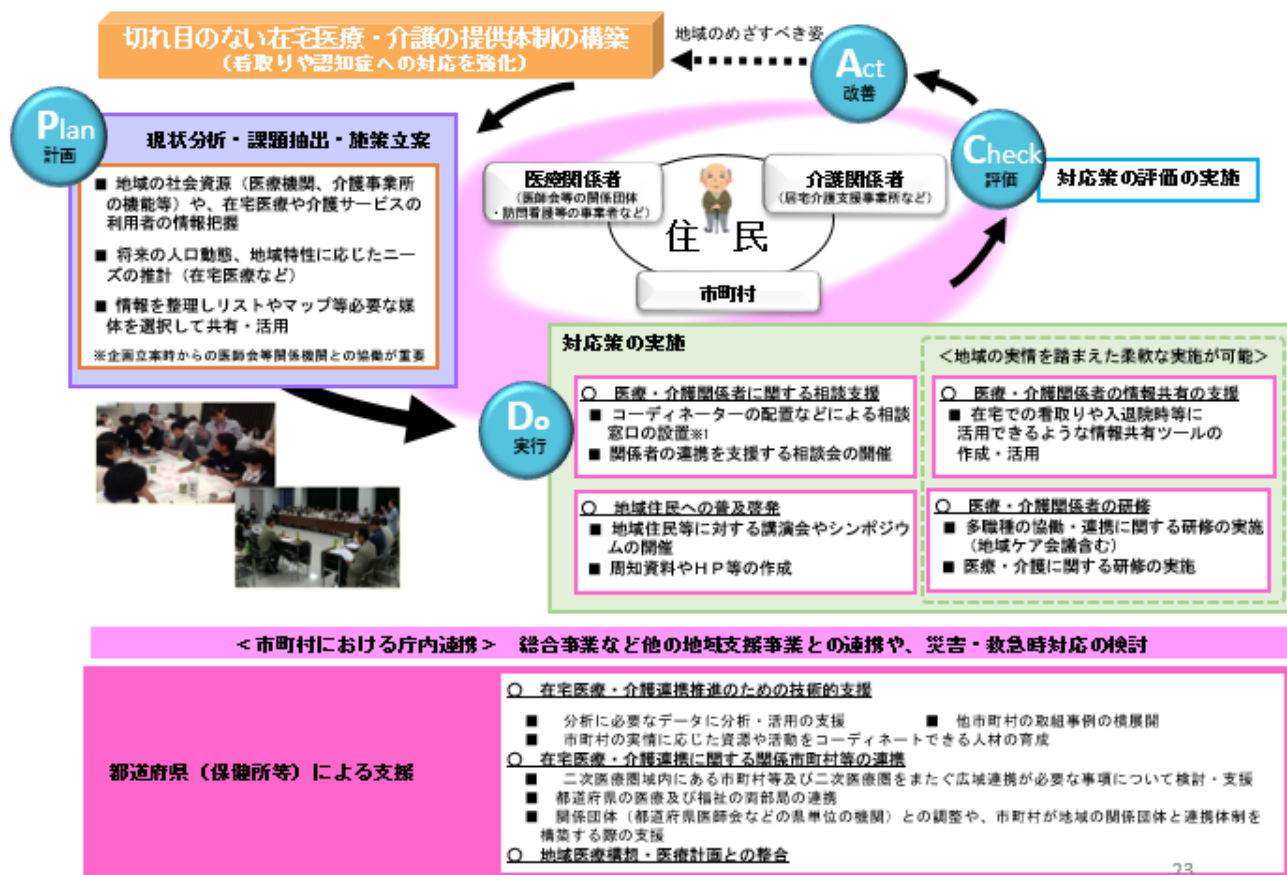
切れ目のない在宅医療・介護の提供体制の構築
（看取りや認知症への対応を強化）

地域のめざすべき姿

Act
改善

Plan
計画

現状分析・課題抽出・施策立案

■ 地域の社会資源（医療機関、介護事業所の機能等）や、在宅医療や介護サービスの利用者の情報把握

■ 将来の人口動態、地域特性に応じたニーズの推計（在宅医療など）

■ 情報を整理しリストやマップ等必要な媒体を選択して共有・活用

※企画立案時からの医師会等関係機関との協働が重要

医療関係者
（医師会等の関係団体・訪問看護等の事業者など）

介護関係者
（居宅介護支援事業所など）

住民

市町村

Check
評価

対応策の評価の実施

Do
実行

対応策の実施

＜地域の実情を踏まえた柔軟な実施が可能＞

○ 医療・介護関係者に関する相談支援
■ コーディネーターの配置などによる相談窓口の設置※1
■ 関係者の連携を支援する相談会の開催

○ 医療・介護関係者の情報共有の支援
■ 在宅での看取りや入退院時等に活用できるような情報共有ツールの作成・活用

○ 地域住民への普及啓発
■ 地域住民等に対する講演会やシンポジウムの開催
■ 周知資料やＨＰ等の作成

○ 医療・介護関係者の研修
■ 多職種の協働・連携に関する研修の実施（地域ケア会議含む）
■ 医療・介護に関する研修の実施

＜市町村における庁内連携＞　総合事業など他の地域支援事業との連携や、災害・救急時対応の検討

都道府県（保健所等）による支援

○ 在宅医療・介護連携推進のための技術的支援
■ 分析に必要なデータに分析・活用の支援　■ 他市町村の取組事例の横展開
■ 市町村の実情に応じた資源や活動をコーディネートできる人材の育成
○ 在宅医療・介護連携に関する関係市町村等の連携
■ 二次医療圏域内にある市町村等及び二次医療圏をまたぐ広域連携が必要な事項について検討・支援
■ 都道府県の医療及び福祉の両部局の連携
■ 関係団体（都道府県医師会などの県単位の機関）との調整や、市町村が地域の関係団体と連携体制を構築する際の支援
○ 地域医療構想・医療計画との整合

23